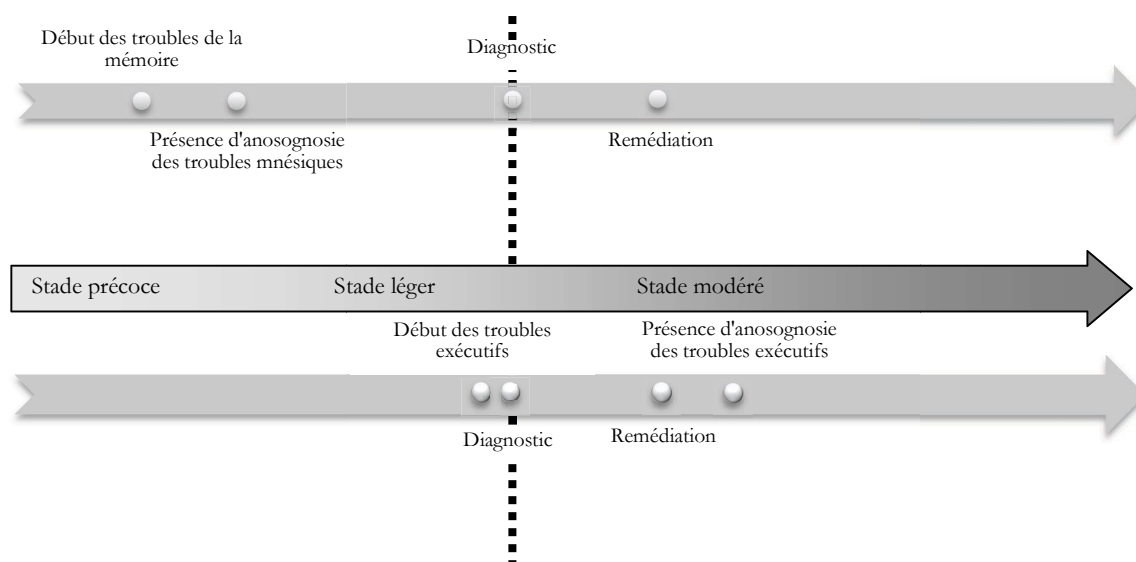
Début des troubles de la mémoire

Diagnostic

Présence d'anosognosie des troubles mnésiques

Remédiation

Stade précoce

Stade léger

Stade modéré

Début des troubles exécutifs

Présence d'anosognosie des troubles exécutifs

Diagnostic

Remédiation